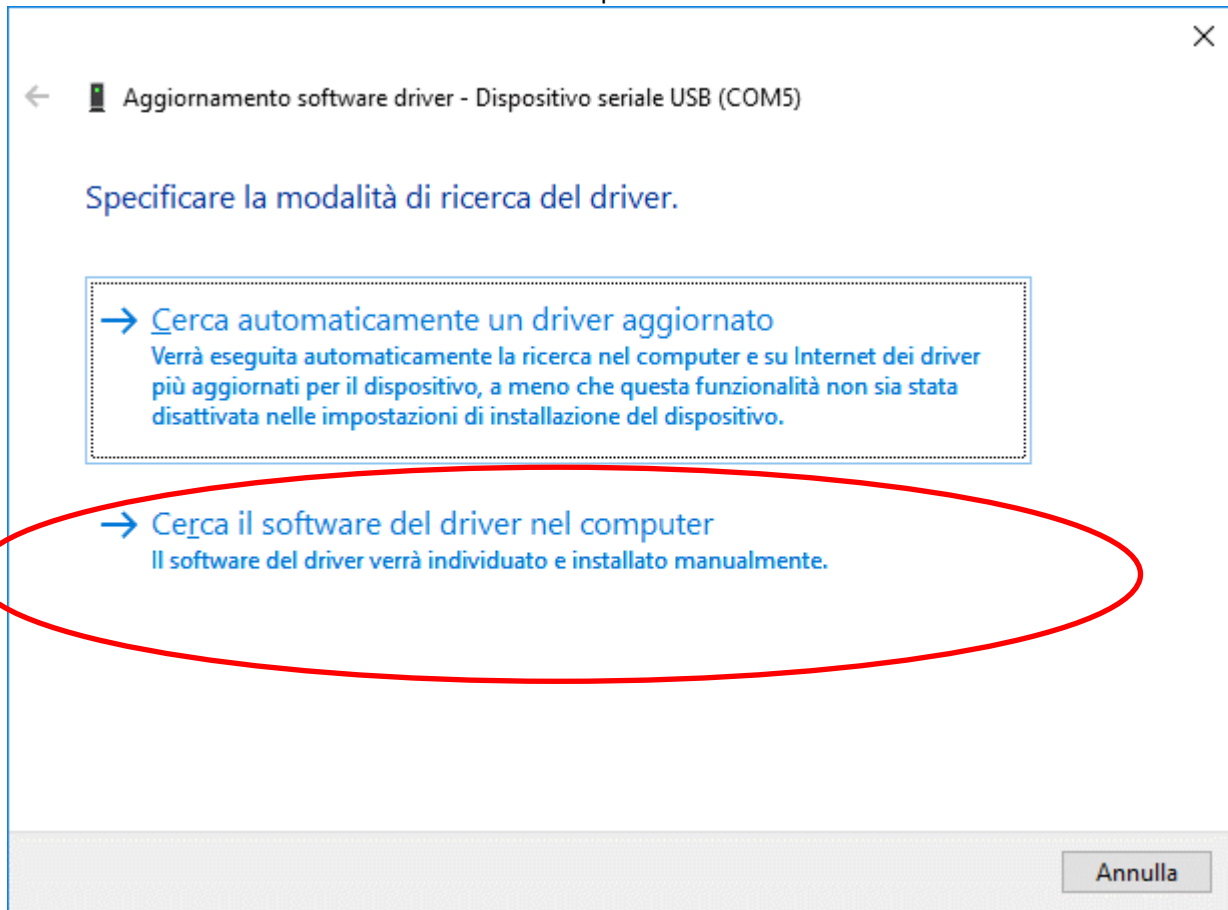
Aggiornamento software driver - Dispositivo seriale USB (COM5)

Specificare la modalità di ricerca del driver.

→ Cerca automaticamente un driver aggiornato
Verrà eseguita automaticamente la ricerca nel computer e su Internet dei driver più aggiornati per il dispositivo, a meno che questa funzionalità non sia stata disattivata nelle impostazioni di installazione del dispositivo.

→ Cerca il software del driver nel computer
Il software del driver verrà individuato e installato manualmente.

Annulla